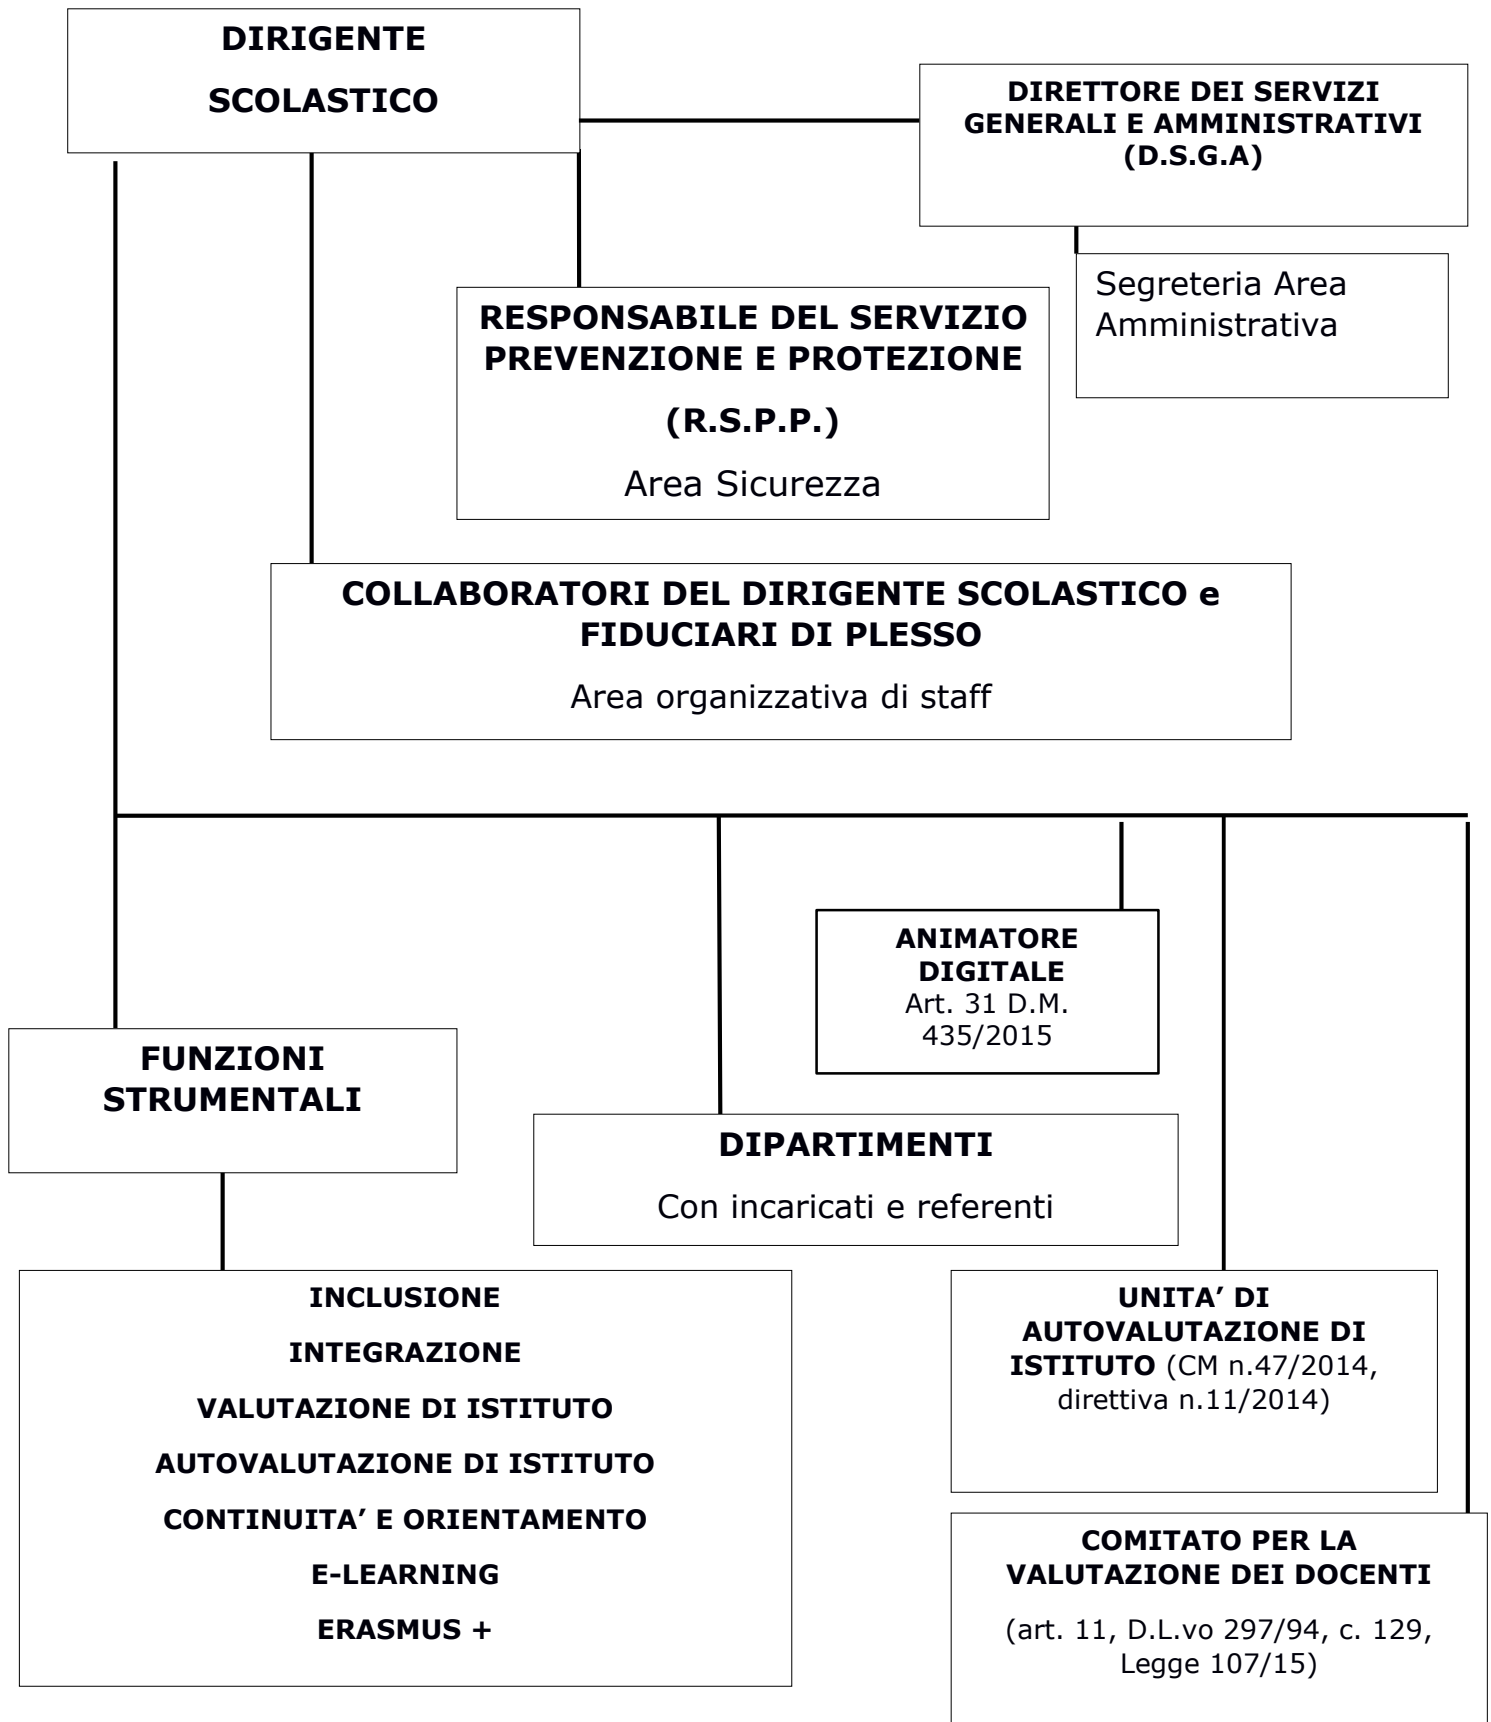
DIRIGENTE

SCOLASTICO

DIRETTORE DEI SERVIZI GENERALI E AMMINISTRATIVI (D.S.G.A)

Segreteria Area Amministrativa

RESPONSABILE DEL SERVIZIO PREVENZIONE E PROTEZIONE

(R.S.P.P.)

Area Sicurezza

COLLABORATORI DEL DIRIGENTE SCOLASTICO e FIDUCIARI DI PLESSO

Area organizzativa di staff

ANIMATORE DIGITALE
Art. 31 D.M. 435/2015

FUNZIONI STRUMENTALI

DIPARTIMENTI

Con incaricati e referenti

INCLUSIONE

INTEGRAZIONE

VALUTAZIONE DI ISTITUTO

AUTOVALUTAZIONE DI ISTITUTO

CONTINUITA' E ORIENTAMENTO

E-LEARNING

ERASMUS +

UNITA' DI AUTOVALUTAZIONE DI ISTITUTO (CM n.47/2014, direttiva n.11/2014)

COMITATO PER LA VALUTAZIONE DEI DOCENTI

(art. 11, D.L.vo 297/94, c. 129, Legge 107/15)